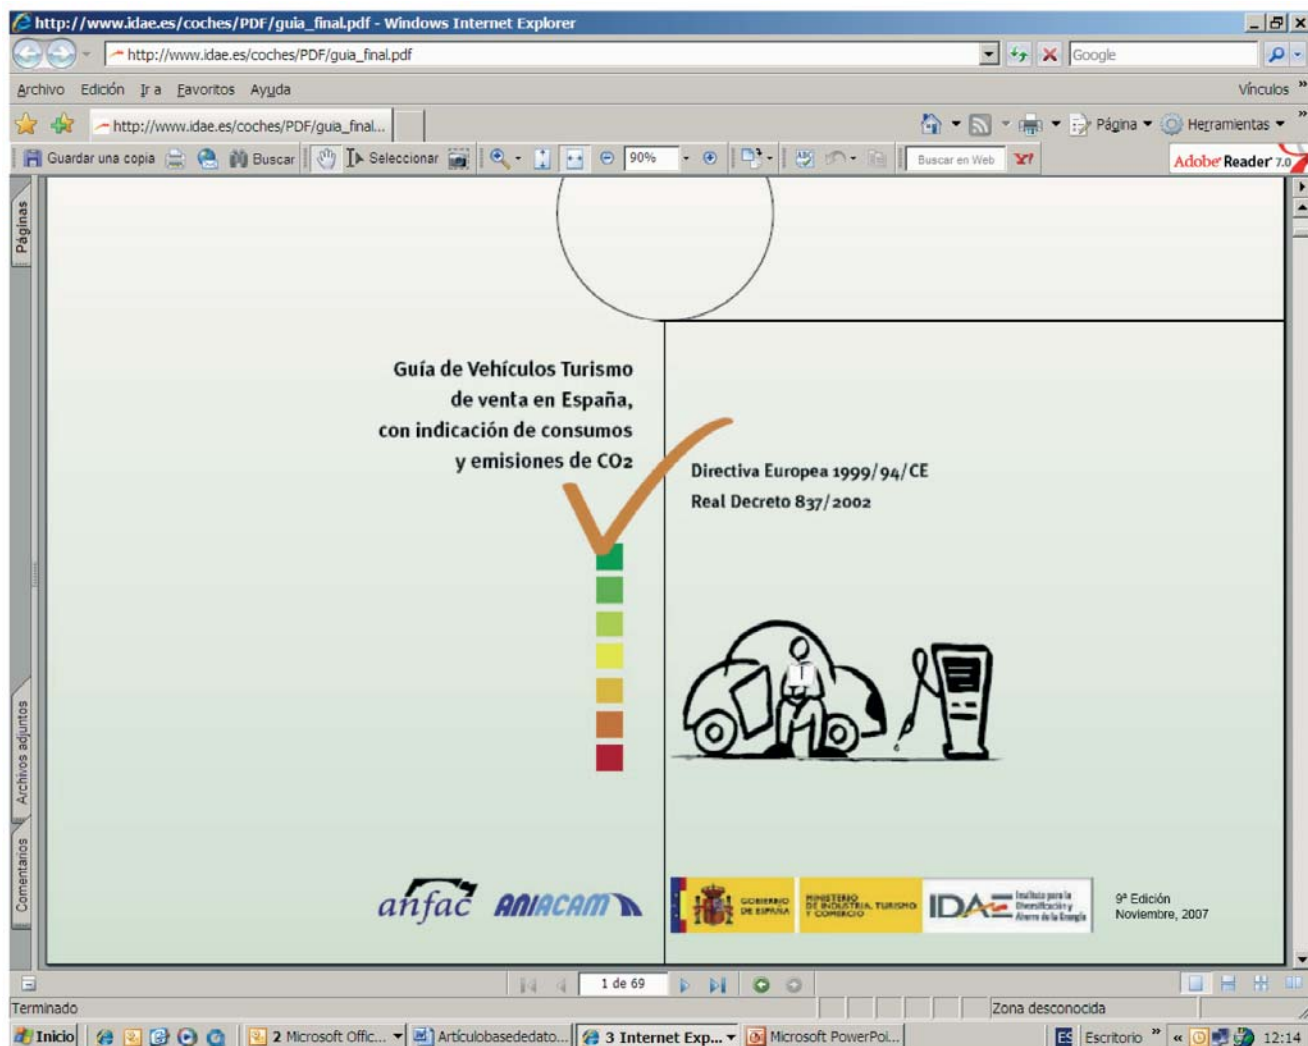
http://www.idae.es/coches/PDF/guia_final.pdf - Windows Internet Explorer

http://www.idae.es/coches/PDF/guia_final.pdf

Google

Archivo Edición Ir a Favoritos Ayuda

Vínculos

http://www.idae.es/coches/PDF/guia_final...

Página Herramientas

Guardar una copia Buscar Seleccionar 90% Buscar en Web

Adobe Reader 7.0

Páginas

Guía de Vehículos Turismo de venta en España, con indicación de consumos y emisiones de CO2

Directiva Europea 1999/94/CE
Real Decreto 837/2002

Archivos adjuntos

Comentarios

anfac ANIACAM

GOBIERNO DE ESPAÑA MINISTERIO DE INDUSTRIA, TURISMO Y COMERCIO IDAE Instituto para la Diversificación y Ahorro de la Energía

9ª Edición
Noviembre, 2007

1 de 69

Terminado

Zona desconocida

Inicio 2 Microsoft Offic... Articulobasededato... 3 Internet Exp... Microsoft PowerPoi... ES Escritorio 12:14